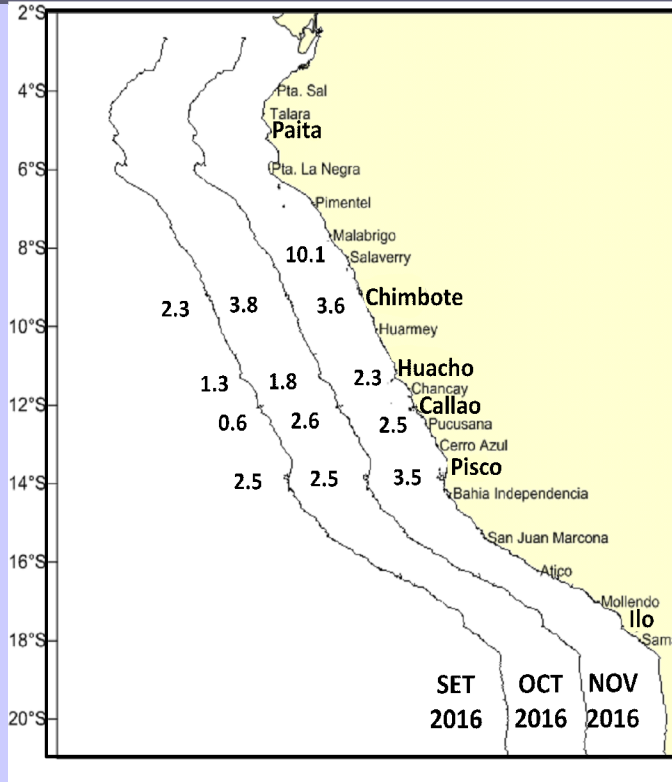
2°S
4°S
6°S
8°S
10°S
12°S
14°S
16°S
18°S
20°S

Pta. Sal
Talara
Paita
Pta. La Negra
Pimentel
Malabrigo
10.1
Salaverry
2.3
3.8
3.6
Chimbote
Huarmey
Huacho
1.3
1.8
2.3
Chancay
Callao
0.6
2.6
2.5
Pucusana
Cerro Azul
Pisco
2.5
2.5
3.5
Bahia Independencia
San Juan Marcona
Atico
Mollendo
Ilo
Sam

SET 2016
OCT 2016
NOV 2016